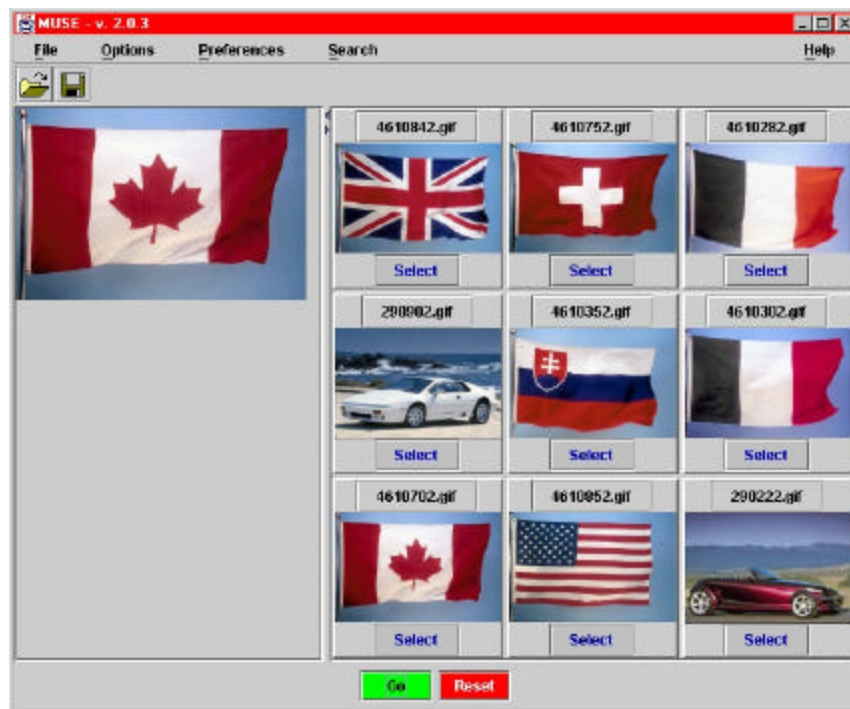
MUSE - v. 2.0.3

File Options Preferences Search Help

4610842.gif
Select

4610752.gif
Select

4610282.gif
Select

290902.gif
Select

4610352.gif
Select

4610302.gif
Select

4610702.gif
Select

4610852.gif
Select

290222.gif
Select

Go Reset